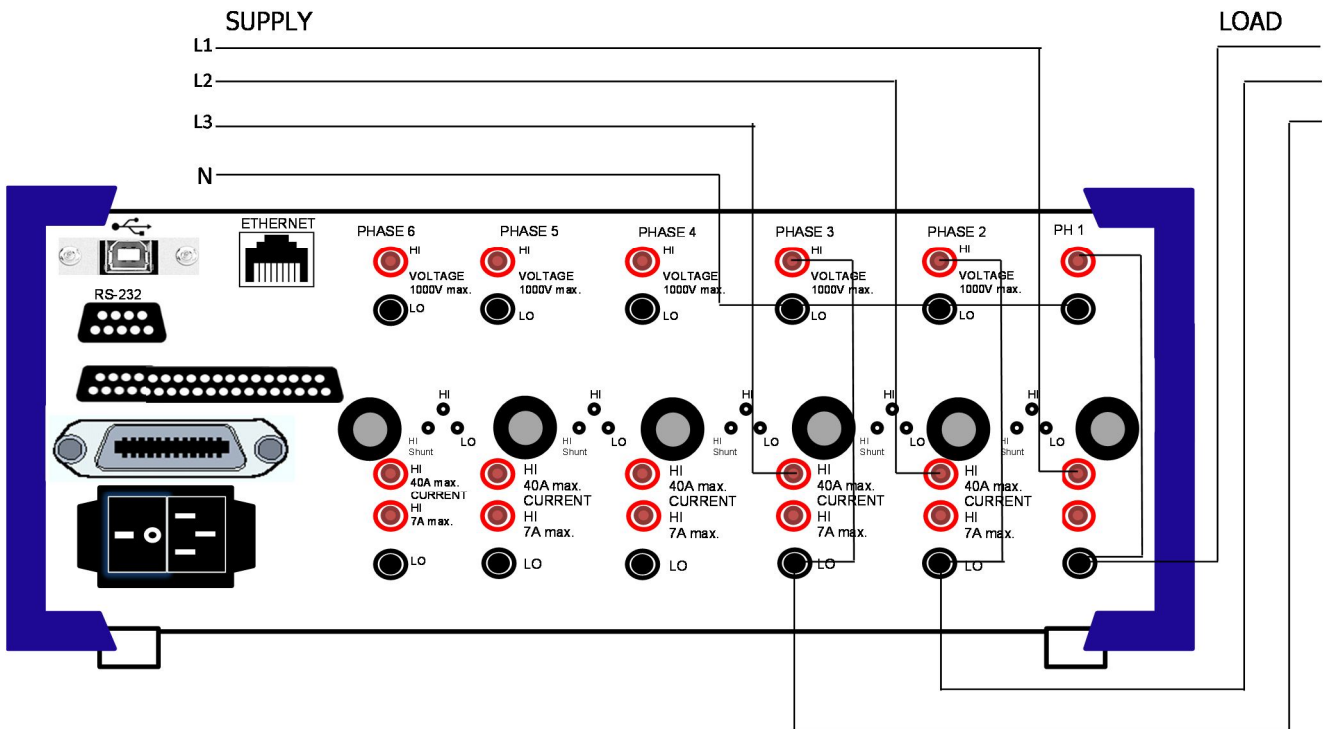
SUPPLY

LOAD

L1

L2

L3

N

ETHERNET

RS-232

PHASE 6

HI

VOLTAGE 1000V max.

LO

PHASE 5

HI

VOLTAGE 1000V max.

LO

PHASE 4

HI

VOLTAGE 1000V max.

LO

PHASE 3

HI

VOLTAGE 1000V max.

LO

PHASE 2

HI

VOLTAGE 1000V max.

LO

PH 1

HI

HI Shunt

LO

HI

40A max.

CURRENT

HI

7A max.

LO

HI

HI Shunt

LO

HI

40A max.

CURRENT

HI

7A max.

LO

HI

HI Shunt

LO

HI

40A max.

CURRENT

HI

7A max.

LO

HI

HI Shunt

LO

HI

40A max.

CURRENT

HI

7A max.

LO

HI

HI Shunt

LO

HI

40A max.

CURRENT

HI

7A max.

LO

HI

HI Shunt

LO